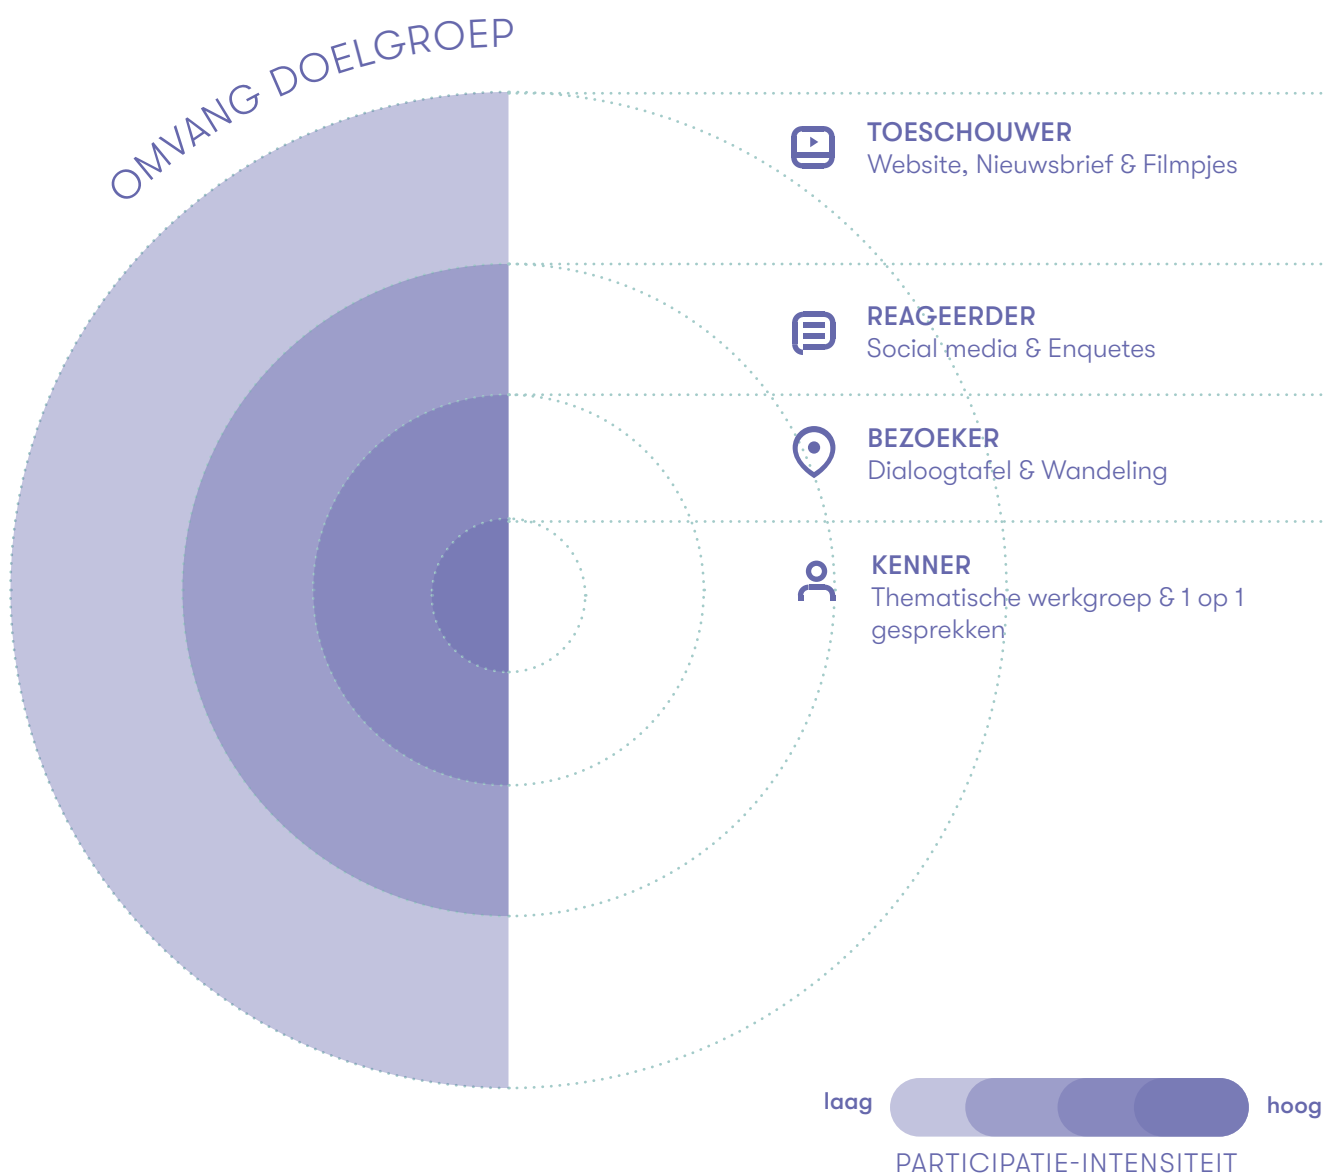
OMVANG DOELGROEP

TOESCHOUWER
Website, Nieuwsbrief & Filmpjes

REAGEERDER
Social media & Enquetes

BEZOEKER
Dialoogtafel & Wandeling

KENNER
Thematische werkgroep & 1 op 1 gesprekken

laag

hoog

PARTICIPATIE-INTENSITEIT